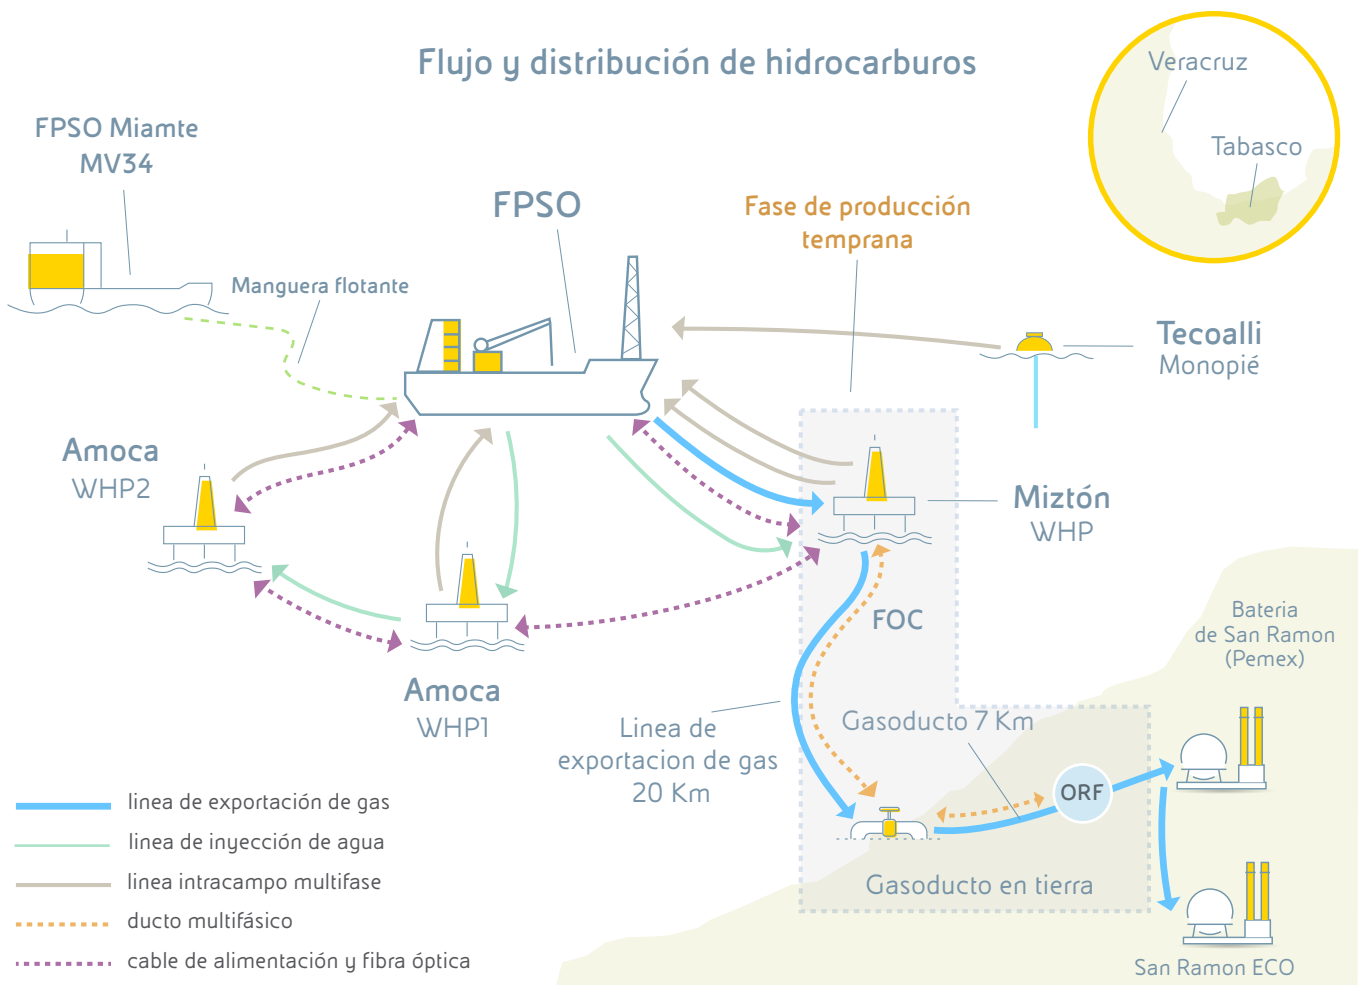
Flujo y distribución de hidrocarburos

Veracruz
Tabasco

FPSO Miamte MV34

FPSO

Fase de producción temprana

Manguera flotante

Tecoalli
Monopié

Amoca
WHP2

Miztón
WHP

Amoca
WHP1

FOC

Bateria de San Ramon (Pemex)

Linea de exportacion de gas 20 Km

Gasoducto 7 Km

ORF

Gasoducto en tierra

San Ramon ECO

linea de exportación de gas
linea de inyección de agua
linea intracampo multifase
ducto multifásico
cable de alimentación y fibra óptica